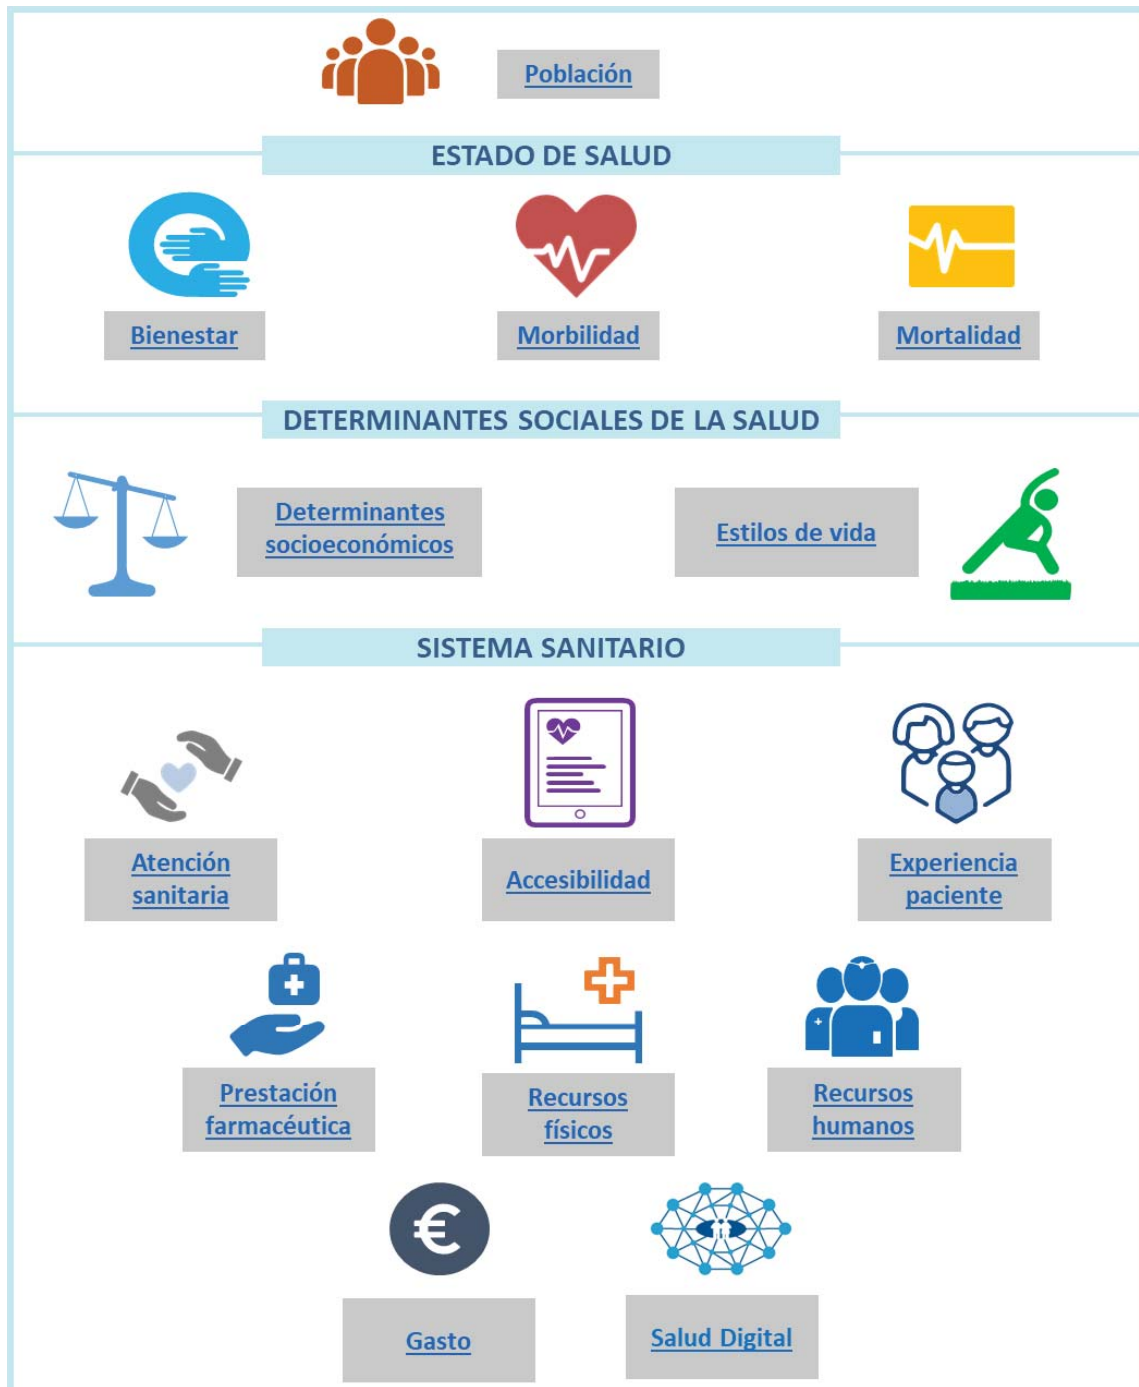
Población

ESTADO DE SALUD

Bienestar

Morbilidad

Mortalidad

DETERMINANTES SOCIALES DE LA SALUD

Determinantes socioeconómicos

Estilos de vida

SISTEMA SANITARIO

Atención sanitaria

Accesibilidad

Experiencia paciente

Prestación farmacéutica

Recursos físicos

Recursos humanos

Gasto

Salud Digital